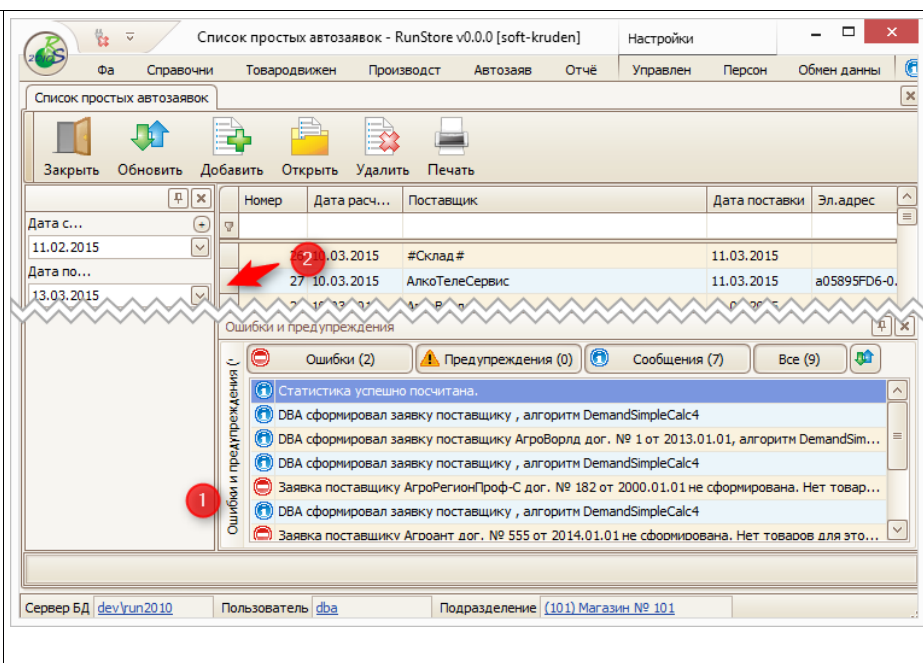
Список простых автозаявок - RunStore v0.0.0 [soft-kruden]

Настройки

Фа Справочни Товародвижен Производст Автозаяв Отчё Управлен Персон Обмен данны

Список простых автозаявок

Закрыть Обновить Добавить Открыть Удалить Печать

Дата с...
11.02.2015
Дата по...
13.03.2015

| Номер | Дата расч... | Поставщик | Дата поставки | Эл.адрес |
|---|---|---|---|---|
| 2 | 10.03.2015 | #Склад# | 11.03.2015 | |
| 27 | 10.03.2015 | АлкоТелеСервис | 11.03.2015 | a05895FD6-0. |

Ошибки и предупреждения

Ошибки и предупреждения (

Ошибки (2) Предупреждения (0) Сообщения (7) Все (9)

Статистика успешно посчитана.
DBA сформировал заявку поставщику , алгоритм DemandSimpleCalc4
DBA сформировал заявку поставщику АгроВорлд дог. № 1 от 2013.01.01, алгоритм DemandSim...
DBA сформировал заявку поставщику , алгоритм DemandSimpleCalc4
Заявка поставщику АгроРегионПроф-С дог. № 182 от 2000.01.01 не сформирована. Нет товар...
DBA сформировал заявку поставщику , алгоритм DemandSimpleCalc4
Заявка поставщику Агроант дог. № 555 от 2014.01.01 не сформирована. Нет товаров для это...

1
2

Сервер БД dev\run2010 Пользователь dba Подразделение (101) Магазин № 101